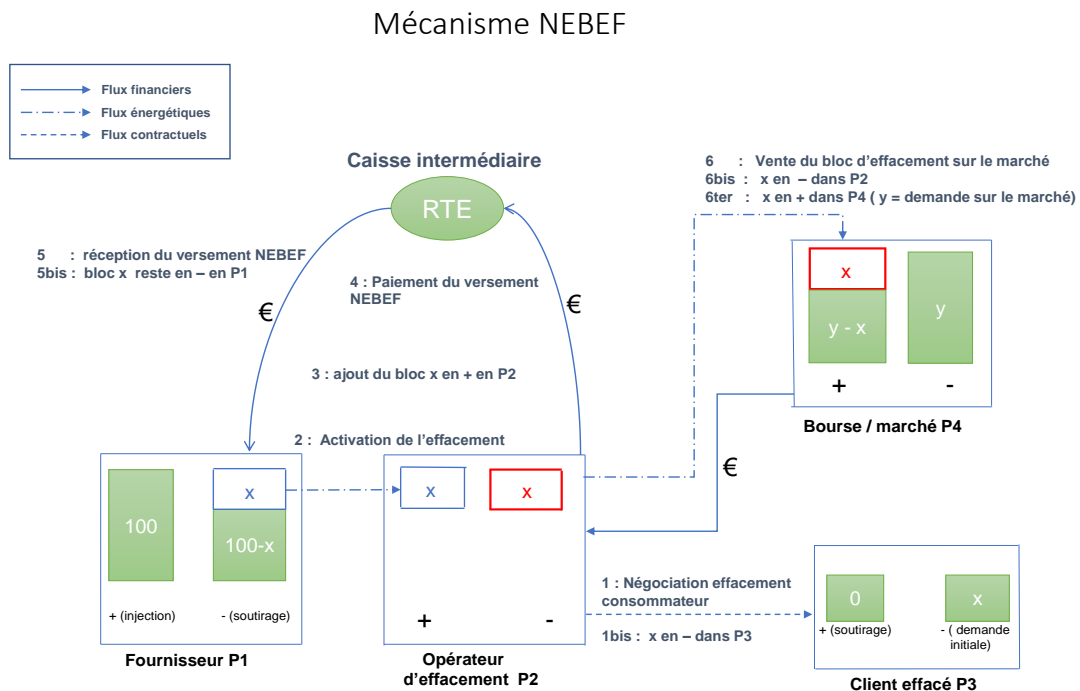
Mécanisme NEBEF

Flux financiers
Flux énergétiques
Flux contractuels

Caisse intermédiaire

RTE

6 : Vente du bloc d'effacement sur le marché
6bis : x en – dans P2
6ter : x en + dans P4 ( y = demande sur le marché)

5 : réception du versement NEBEF
5bis : bloc x reste en – en P1

4 : Paiement du versement NEBEF

€

€

x

y - x

y

+

-

3 : ajout du bloc x en + en P2

Bourse / marché P4

2 : Activation de l'effacement

€

100

x

100-x

x

x

+ (injection)

- (soutirage)

Fournisseur P1

+

-

Opérateur d'effacement P2

1 : Négociation effacement consommateur

1bis : x en – dans P3

0

x

+ (soutirage)

- ( demande initiale)

Client effacé P3